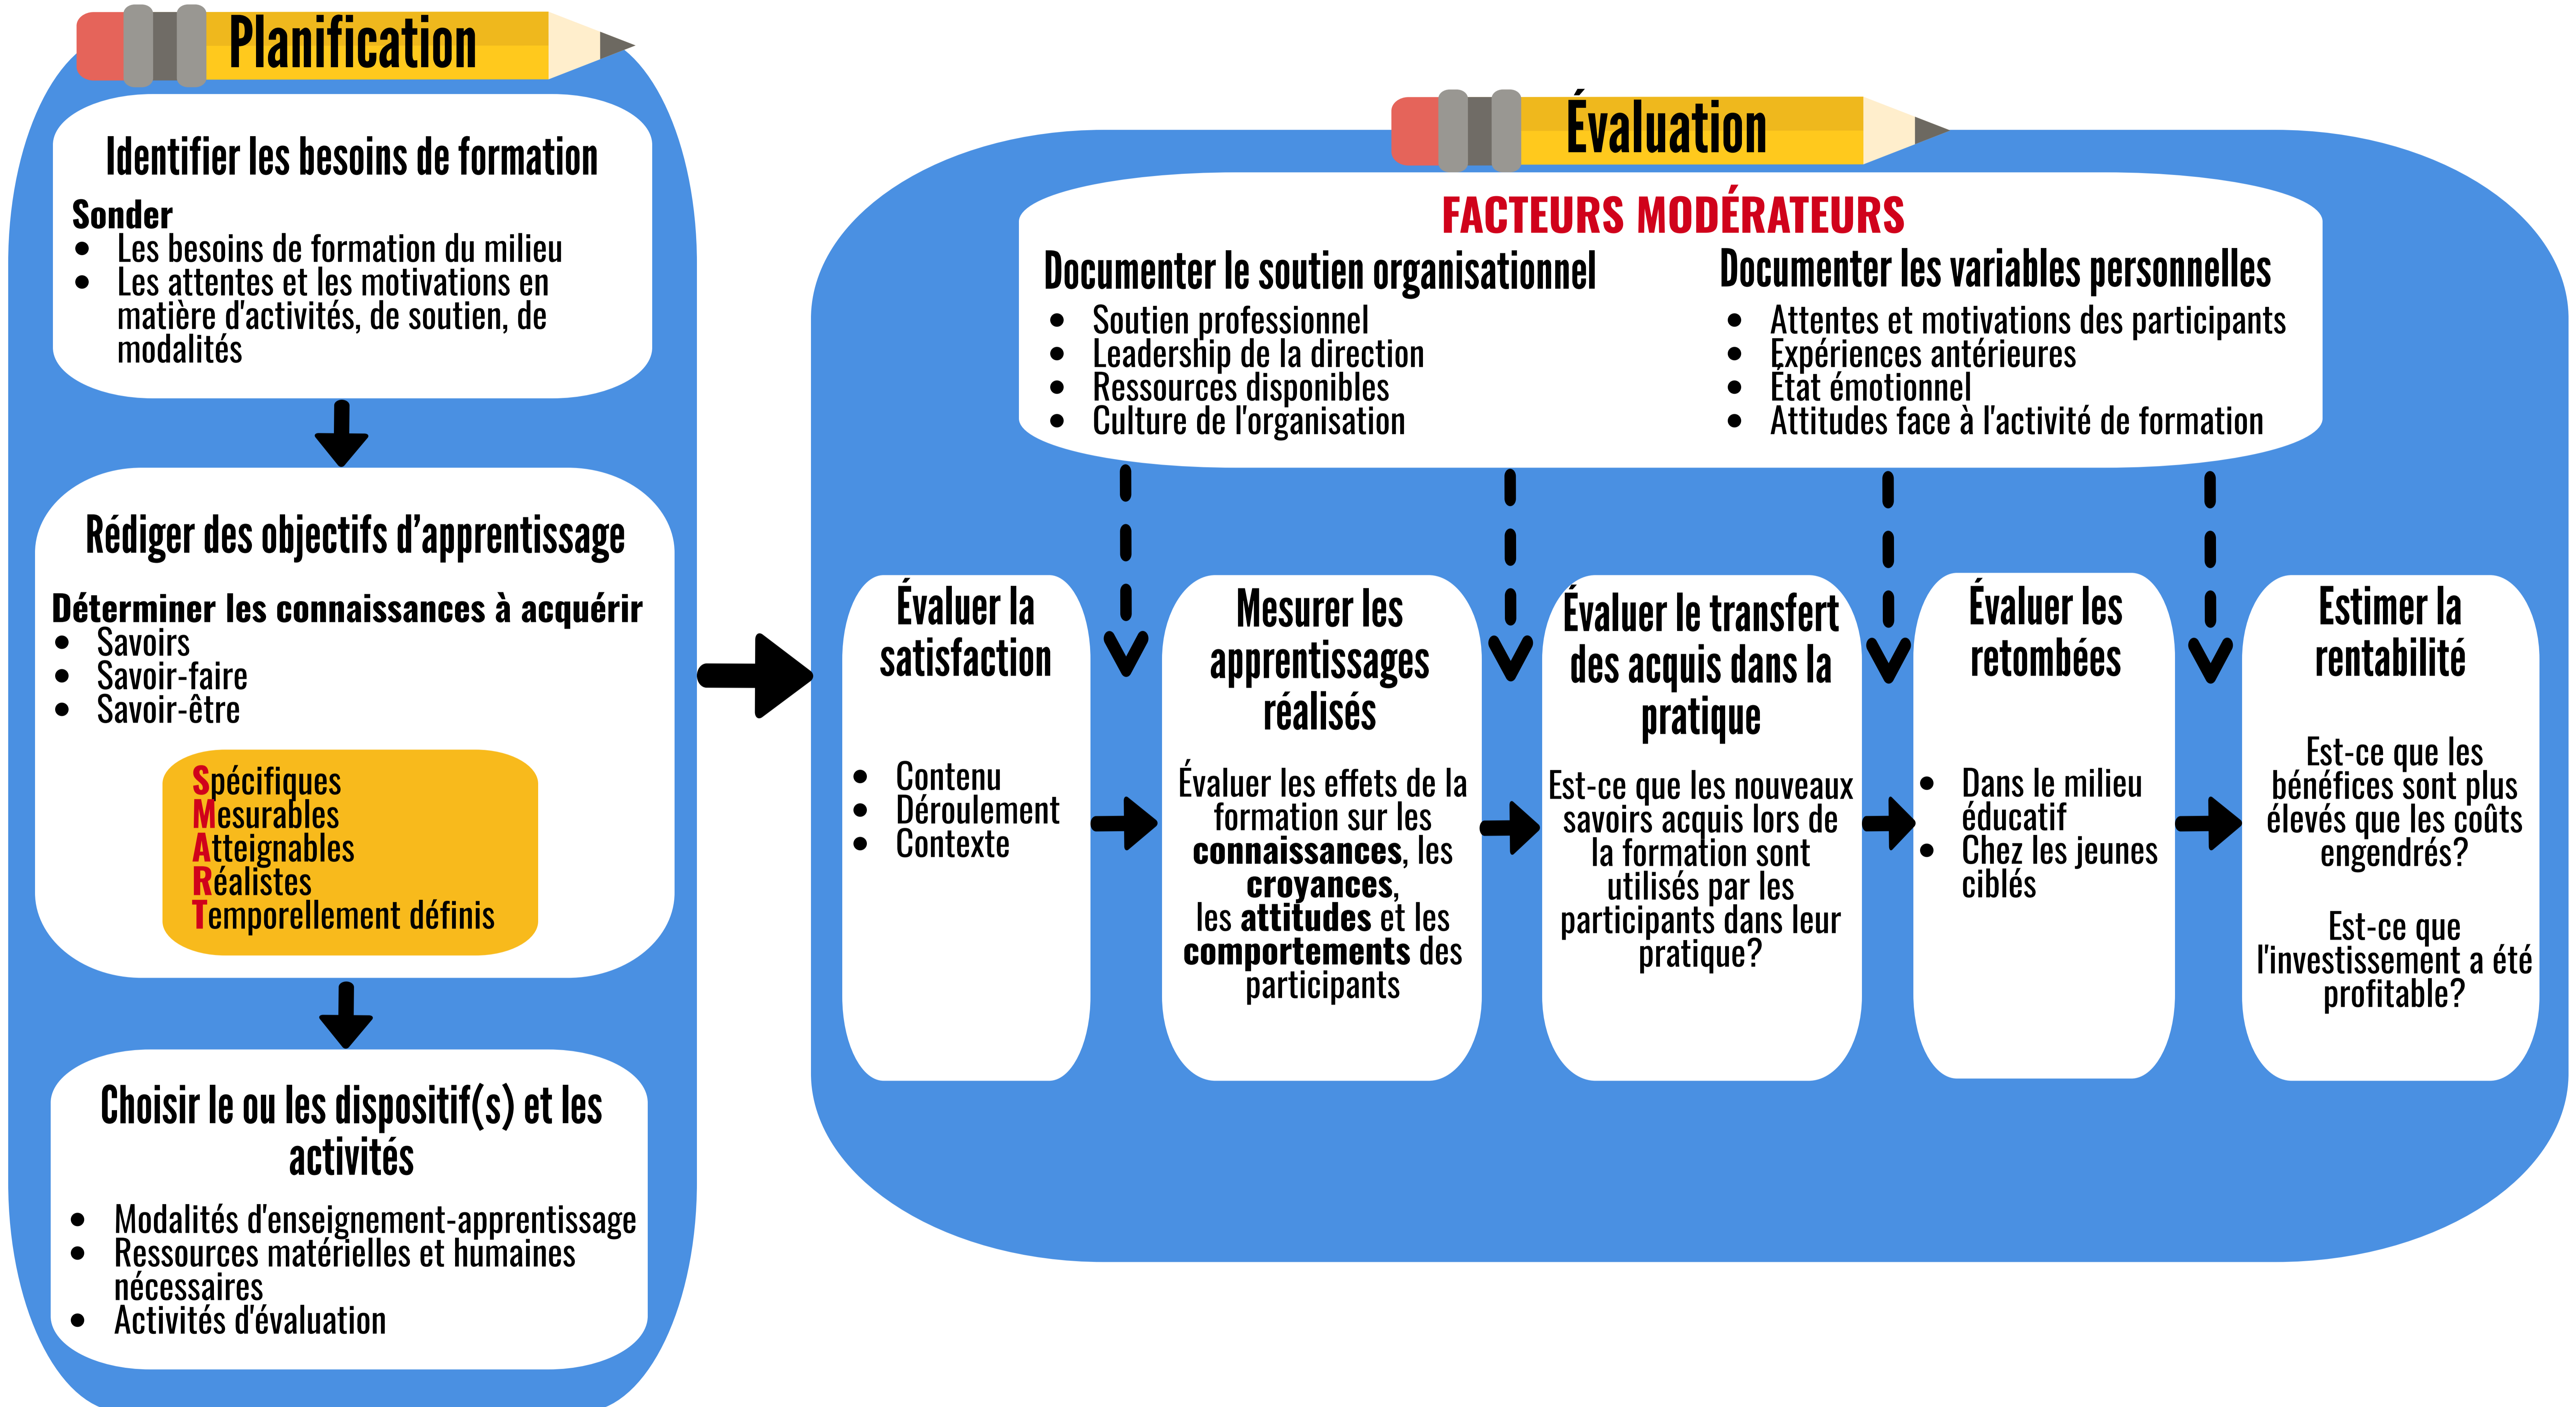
Planification

Identifier les besoins de formation

Sonder
- Les besoins de formation du milieu
- Les attentes et les motivations en matière d'activités, de soutien, de modalités

Rédiger des objectifs d'apprentissage

Déterminer les connaissances à acquérir
- Savoirs
- Savoir-faire
- Savoir-être

Spécifiques
Mesurables
Atteignables
Réalistes
Temporellement définis

Choisir le ou les dispositif(s) et les activités

- Modalités d'enseignement-apprentissage
- Ressources matérielles et humaines nécessaires
- Activités d'évaluation

Évaluation

FACTEURS MODÉRATEURS

Documenter le soutien organisationnel
- Soutien professionnel
- Leadership de la direction
- Ressources disponibles
- Culture de l'organisation

Documenter les variables personnelles
- Attentes et motivations des participants
- Expériences antérieures
- État émotionnel
- Attitudes face à l'activité de formation

Évaluer la satisfaction
- Contenu
- Déroulement
- Contexte

Mesurer les apprentissages réalisés

Évaluer les effets de la formation sur les **connaissances**, les **croyances**, les **attitudes** et les **comportements** des participants

Évaluer le transfert des acquis dans la pratique

Est-ce que les nouveaux savoirs acquis lors de la formation sont utilisés par les participants dans leur pratique?

Évaluer les retombées
- Dans le milieu éducatif
- Chez les jeunes ciblés

Estimer la rentabilité

Est-ce que les bénéfices sont plus élevés que les coûts engendrés?

Est-ce que l'investissement a été profitable?